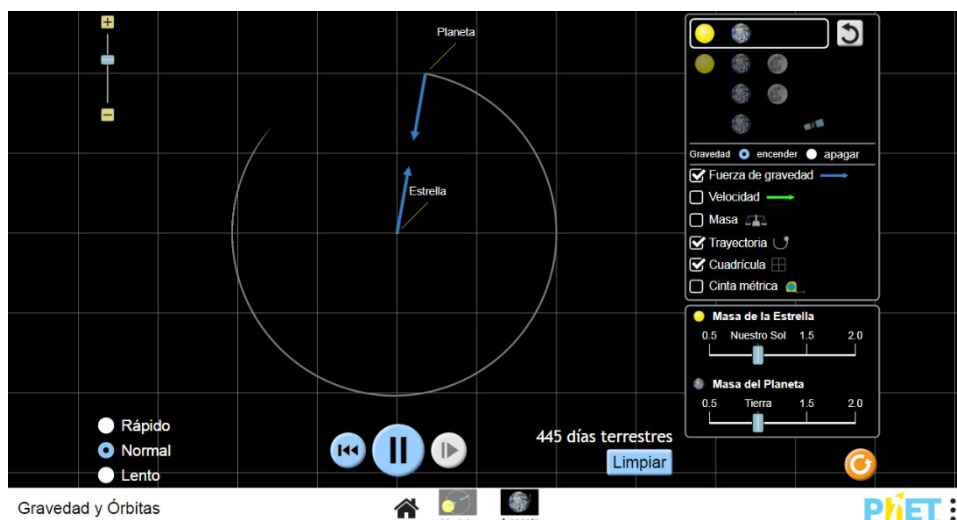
Planeta

Estrella

Gravedad encender apagar
Fuerza de gravedad
Velocidad
Masa
Trayectoria
Cuadrícula
Cinta métrica

Masa de la Estrella
0.5 Nuestro Sol 1.5 2.0

Masa del Planeta
0.5 Tierra 1.5 2.0

Rápido
Normal
Lento

445 días terrestres
Limpiar

Gravedad y Órbitas

PhET